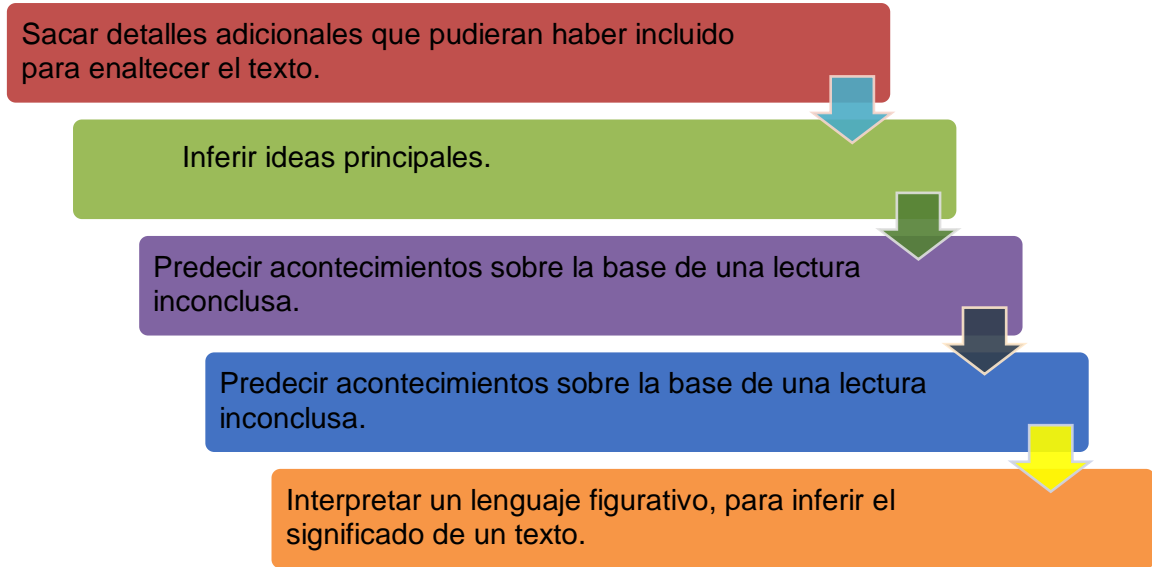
Sacar detalles adicionales que pudieran haber incluido para enaltecer el texto.

Inferir ideas principales.

Predecir acontecimientos sobre la base de una lectura inconclusa.

Predecir acontecimientos sobre la base de una lectura inconclusa.

Interpretar un lenguaje figurativo, para inferir el significado de un texto.